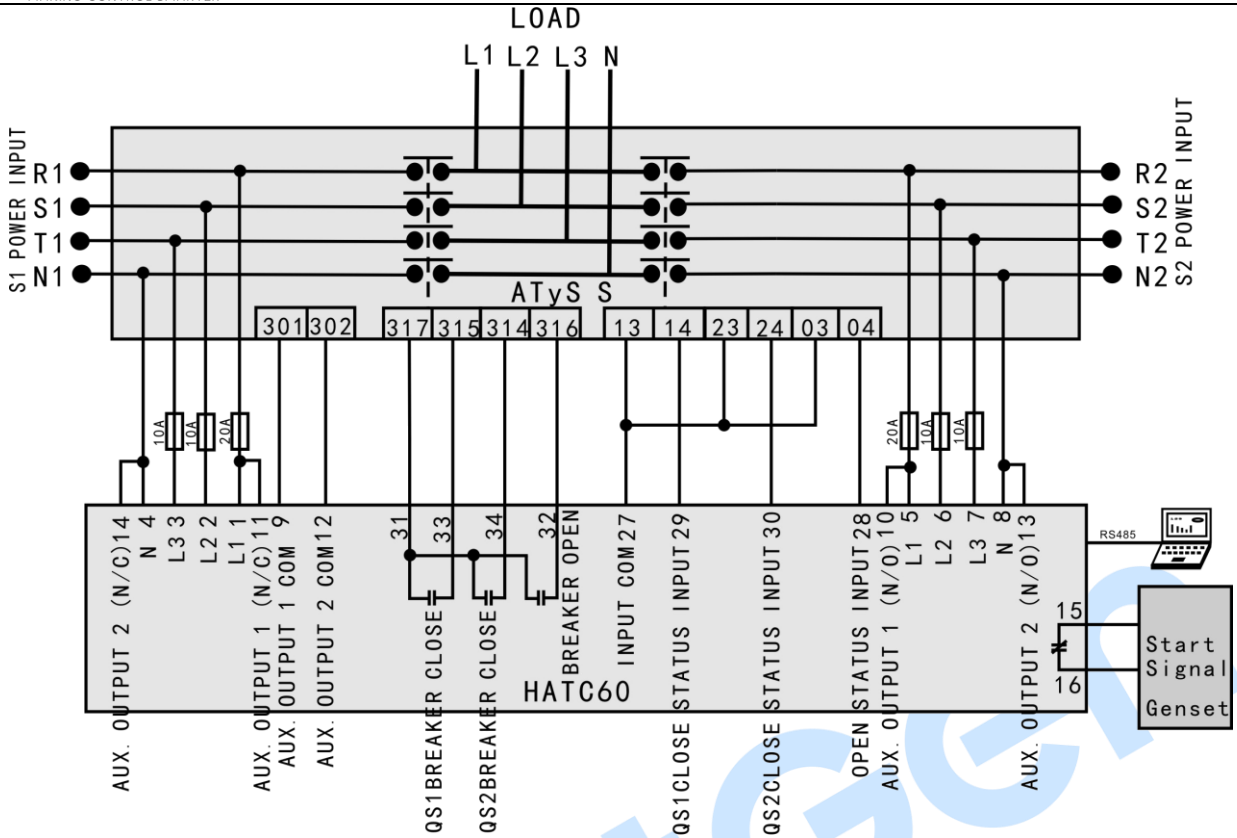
LOAD
L1 L2 L3 N

S1 POWER INPUT
R1
S1
T1
N1

R2
S2
T2
N2
S2 POWER INPUT

ATyS S

301 302 317 315 314 316 13 14 23 24 03 04

10A 10A 20A
20A 10A 10A

AUX. OUTPUT 2 (N/C)14
N 4
L3 3
L2 2
L1 1
AUX. OUTPUT 1 (N/C)11
AUX. OUTPUT 1 COM 9
AUX. OUTPUT 2 COM12
31
QS1BREAKER CLOSE
33
34
QS2BREAKER CLOSE
32
BREAKER OPEN
INPUT COM27
QS1CLOSE STATUS INPUT29
QS2CLOSE STATUS INPUT 30
OPEN STATUS INPUT28
AUX. OUTPUT 1 (N/O)10
L1 5
L2 6
L3 7
N 8
AUX. OUTPUT 2 (N/O)13

HATC60

RS485

15
16
Start Signal
Genset